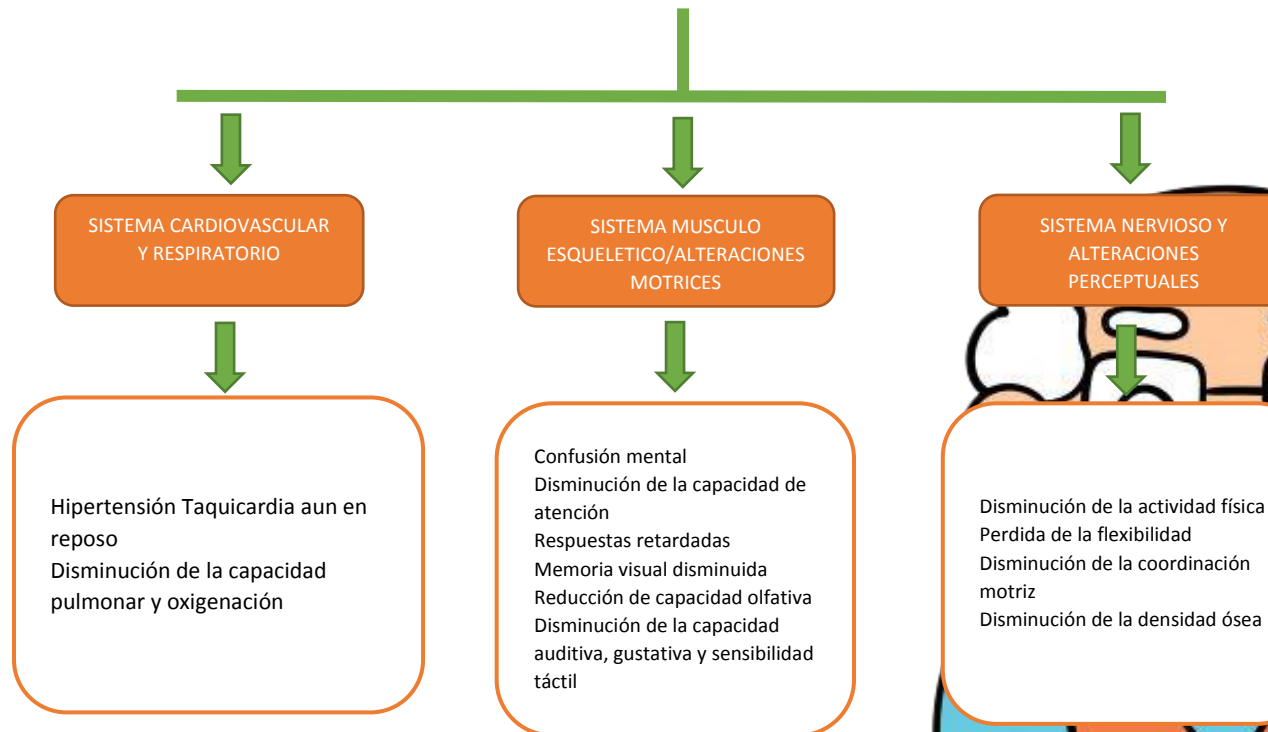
SISTEMA CARDIOVASCULAR Y RESPIRATORIO

Hipertensión Taquicardia aun en reposo
Disminución de la capacidad pulmonar y oxigenación

SISTEMA MUSCULO ESQUELETICO/ALTERACIONES MOTRICES

Confusión mental
Disminución de la capacidad de atención
Respuestas retardadas
Memoria visual disminuida
Reducción de capacidad olfativa
Disminución de la capacidad auditiva, gustativa y sensibilidad táctil

SISTEMA NERVIOSO Y ALTERACIONES PERCEPTUALES

Disminución de la actividad física
Perdida de la flexibilidad
Disminución de la coordinación motriz
Disminución de la densidad ósea